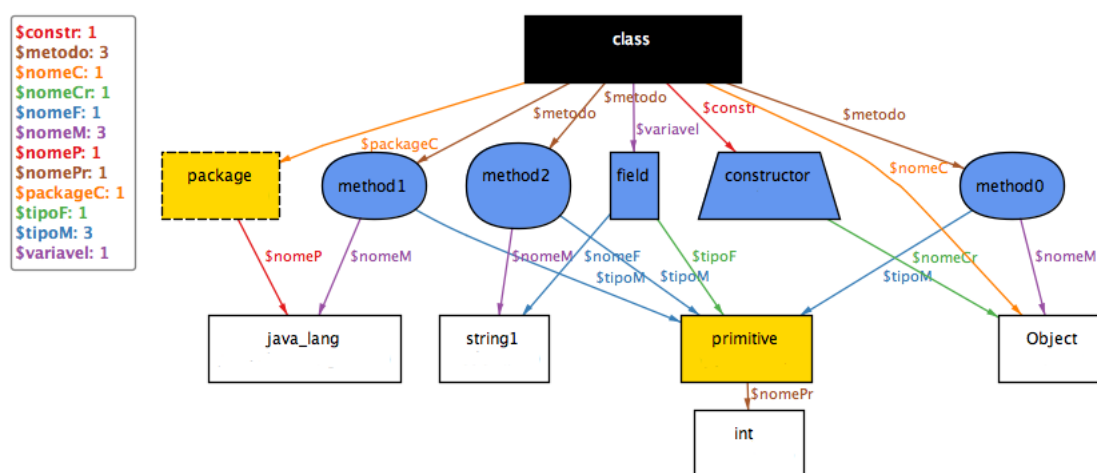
$constr: 1
$metodo: 3
$nomeC: 1
$nomeCr: 1
$nomeF: 1
$nomeM: 3
$nomeP: 1
$nomePr: 1
$packageC: 1
$tipoF: 1
$tipoM: 3
$variavel: 1

class

$metodo
$metodo
$variavel
$constr
$metodo
$packageC
$nomeC

package
method1
method2
field
constructor
method0

$nomeP
$nomeM
$nomeM
$nomeF
$tipoM
$tipoM
$tipoF
$nomeCr
$tipoM
$nomeM

java_lang
string1
primitive
Object

$nomePr

int